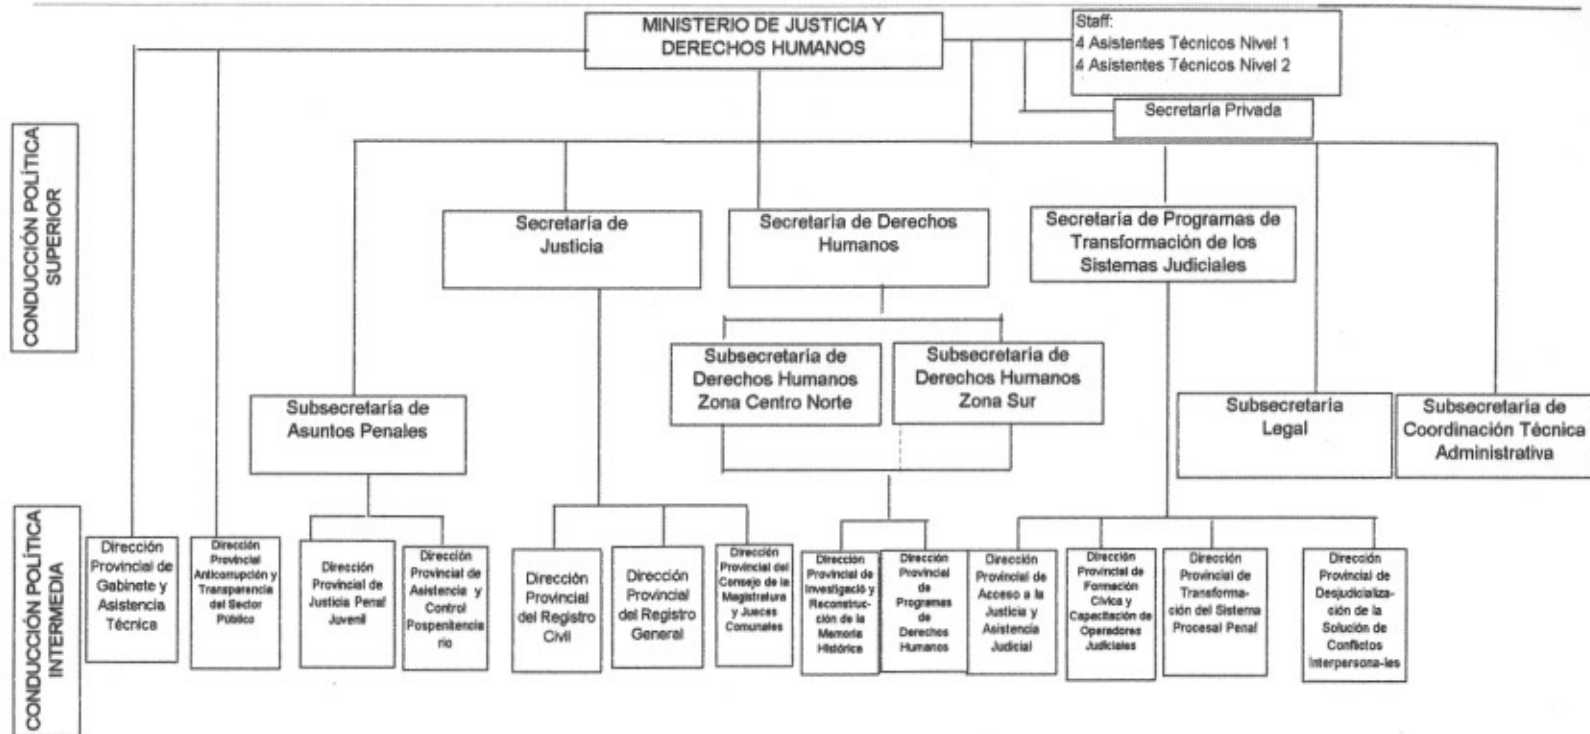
MINISTERIO DE JUSTICIA Y DERECHOS HUMANOS

Staff:
4 Asistentes Técnicos Nivel 1
4 Asistentes Técnicos Nivel 2

Secretaría Privada

CONDUCCIÓN POLÍTICA SUPERIOR

Secretaría de Justicia

Secretaría de Derechos Humanos

Secretaría de Programas de Transformación de los Sistemas Judiciales

Subsecretaría de Derechos Humanos Zona Centro Norte

Subsecretaría de Derechos Humanos Zona Sur

Subsecretaría de Asuntos Penales

Subsecretaría Legal

Subsecretaría de Coordinación Técnica Administrativa

CONDUCCIÓN POLÍTICA INTERMEDIA

Dirección Provincial de Gabinete y Asistencia Técnica

Dirección Provincial Anticorrupción y Transparencia del Sector Público

Dirección Provincial de Justicia Penal Juvenil

Dirección Provincial de Asistencia y Control Pospenitenciario

Dirección Provincial del Registro Civil

Dirección Provincial del Registro General

Dirección Provincial del Consejo de la Magistratura y Jueces Comunales

Dirección Provincial de Investigació y Reconstrucción de la Memoria Histórica

Dirección Provincial de Programas de Derechos Humanos

Dirección Provincial de Acceso a la Justicia y Asistencia Judicial

Dirección Provincial de Formación Cívica y Capacitación de Operadores Judiciales

Dirección Provincial de Transformación del Sistema Procesal Penal

Dirección Provincial de Desjudicialización de la Solución de Conflictos Interpersona-les